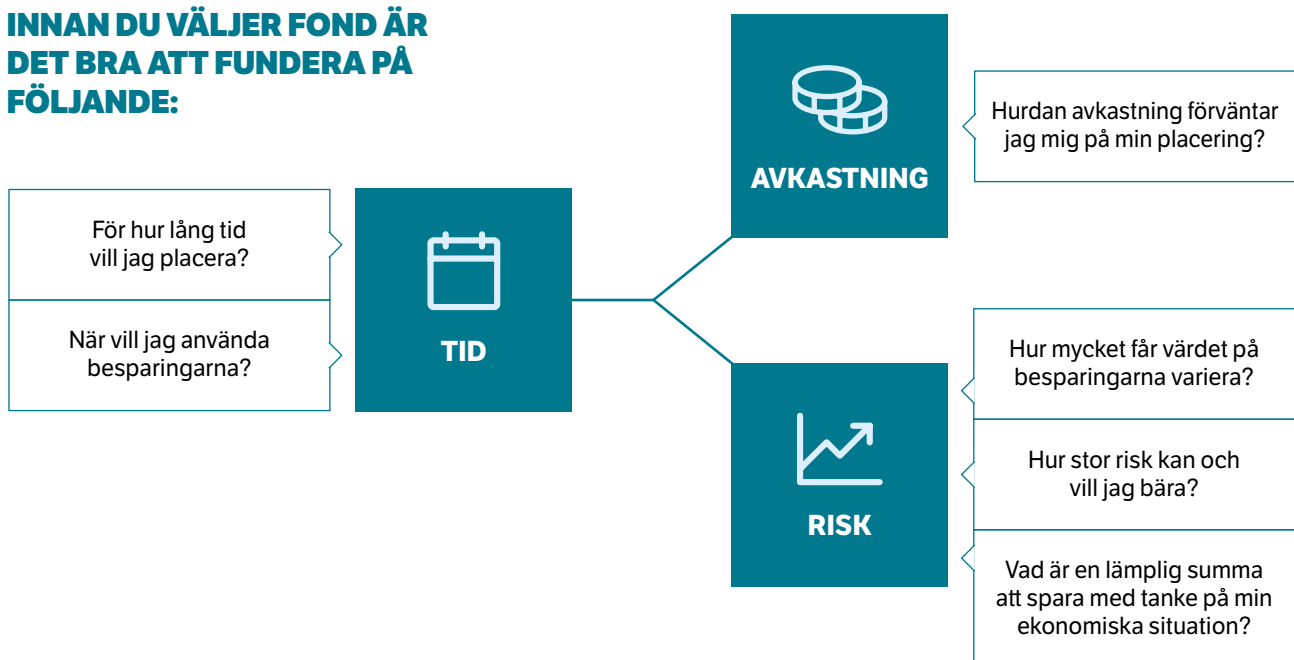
INNAN DU VÄLJER FOND ÄR DET BRA ATT FUNDERA PÅ FÖLJANDE:

För hur lång tid vill jag placera?

När vill jag använda besparingarna?

TID

AVKASTNING

Hurdan avkastning förväntar jag mig på min placering?

RISK

Hur mycket får värdet på besparingarna variera?

Hur stor risk kan och vill jag bära?

Vad är en lämplig summa att spara med tanke på min ekonomiska situation?